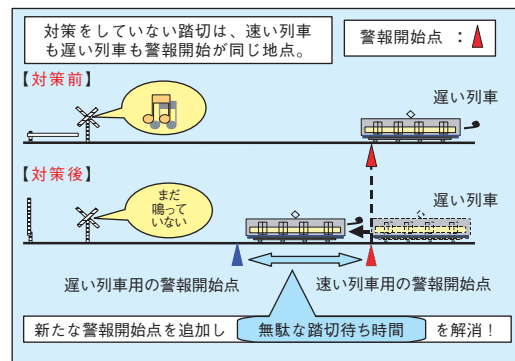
対策をしていない踏切は、速い列車も遅い列車も警報開始が同じ地点。

警報開始点 ：

【対策前】

遅い列車

【対策後】

まだ鳴っていない

遅い列車

遅い列車用の警報開始点

速い列車用の警報開始点

新たな警報開始点を追加し 無駄な踏切待ち時間 を解消！